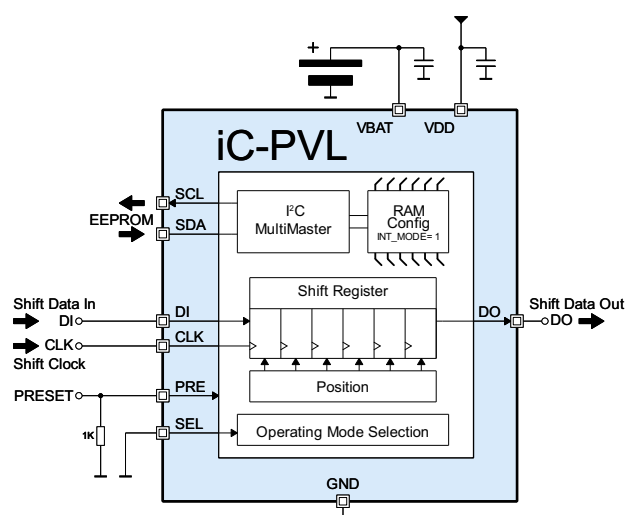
+

VBAT VDD

iC-PVL

SCL

EEPROM

SDA

$I^2C$ MultiMaster

RAM Config INT_MODE= 1

Shift Register

Shift Data In DI

DI

CLK Shift Clock

CLK

DO

Shift Data Out DO

Position

PRESET

PRE

1K

SEL

Operating Mode Selection

GND